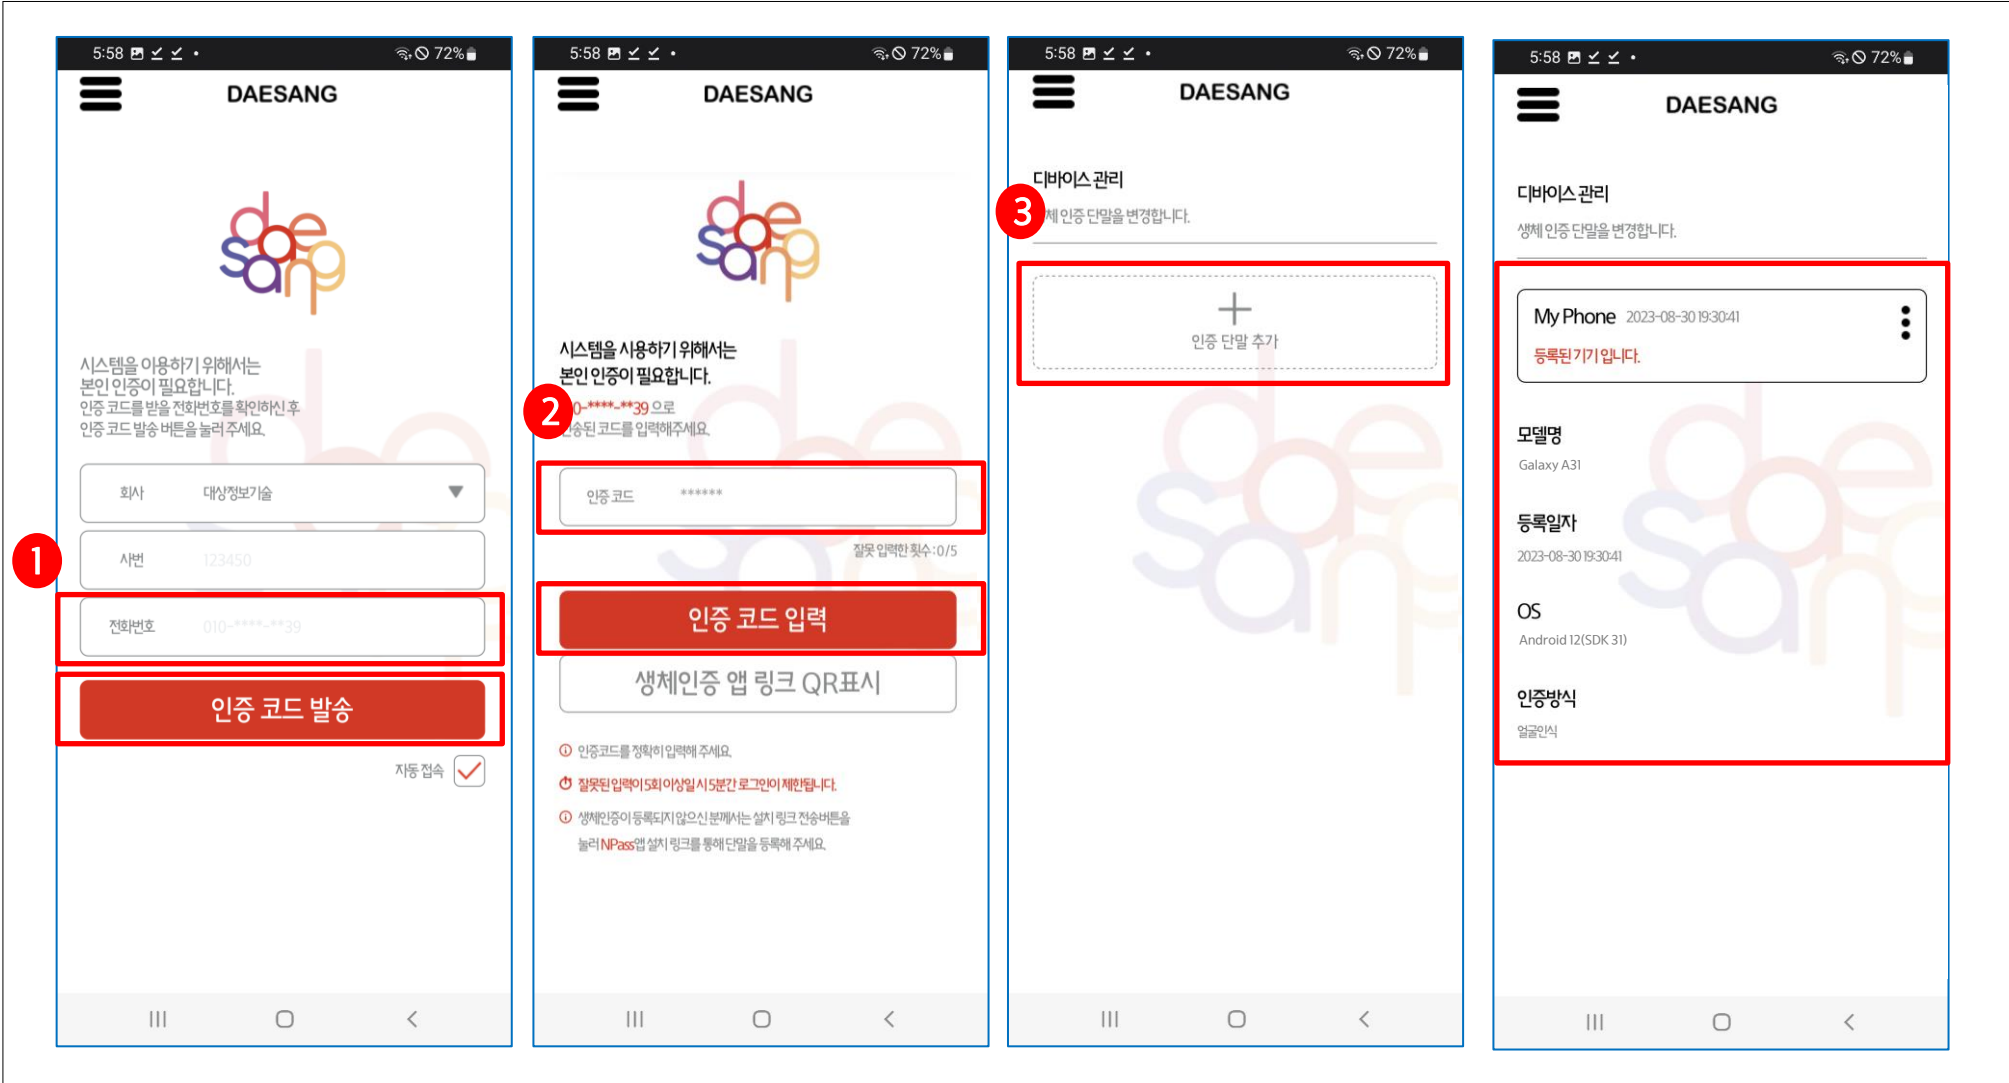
5:58 72%

DAESANG

시스템을 이용하기 위해서는 본인 인증이 필요합니다. 인증 코드를 받을 전화번호를 확인하신 후 인증 코드 발송 버튼을 눌러주세요.

1

회사 대상정보기술

사번 123450

전화번호 010-****-**39

인증 코드 발송

자동 접속

5:58 72%

DAESANG

시스템을 사용하기 위해서는 본인 인증이 필요합니다.

2

0-****-**39 으로 송된 코드를 입력해주세요.

인증 코드 ******

잘못 입력한 횟수 : 0/5

인증 코드 입력

생체인증 앱 링크 QR표시

인증코드를 정확히 입력해 주세요.

잘못된 입력이 5회 이상일 시 5분간 로그인이 제한됩니다.

생체인증이 등록되지 않으신 분께서는 설치 링크 전송버튼을 눌러 NPass앱 설치 링크를 통해 단말을 등록해 주세요.

5:58 72%

DAESANG

디바이스 관리

3

체 인증 단말을 변경합니다.

+

인증 단말 추가

5:58 72%

DAESANG

디바이스 관리

생체 인증 단말을 변경합니다.

My Phone 2023-08-30 19:30:41

등록된 기기입니다.

모델명

Galaxy A31

등록일자

2023-08-30 19:30:41

OS

Android 12(SDK 31)

인증방식

얼굴인식